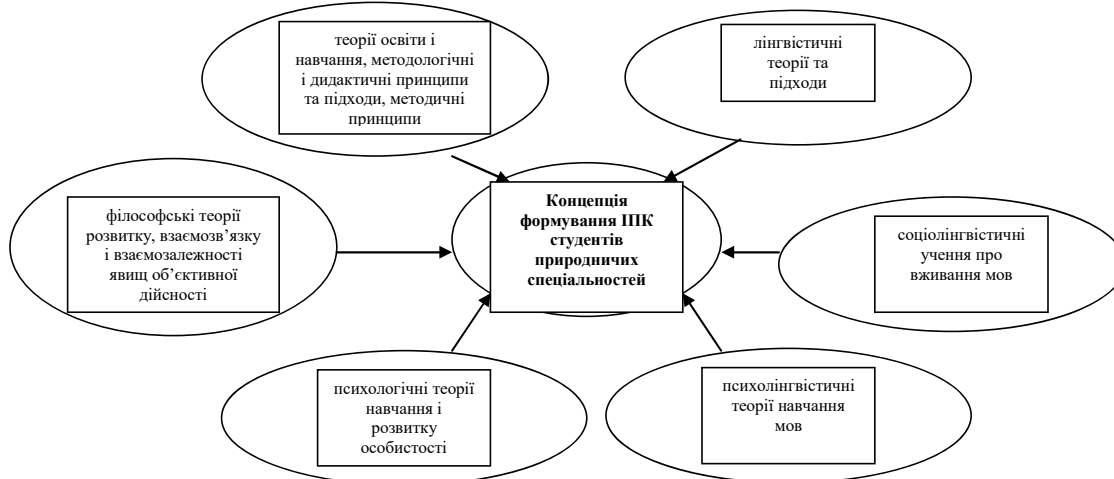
теорії освіти і навчання, методологічні і дидактичні принципи та підходи, методичні принципи

лінгвістичні теорії та підходи

філософські теорії розвитку, взаємозв'язку і взаємозалежності явищ об'єктивної дійсності

**Концепція формування ІПК студентів природничих спеціальностей**

соціолінгвістичні учення про вживання мов

психологічні теорії навчання і розвитку особистості

психолінгвістичні теорії навчання мов